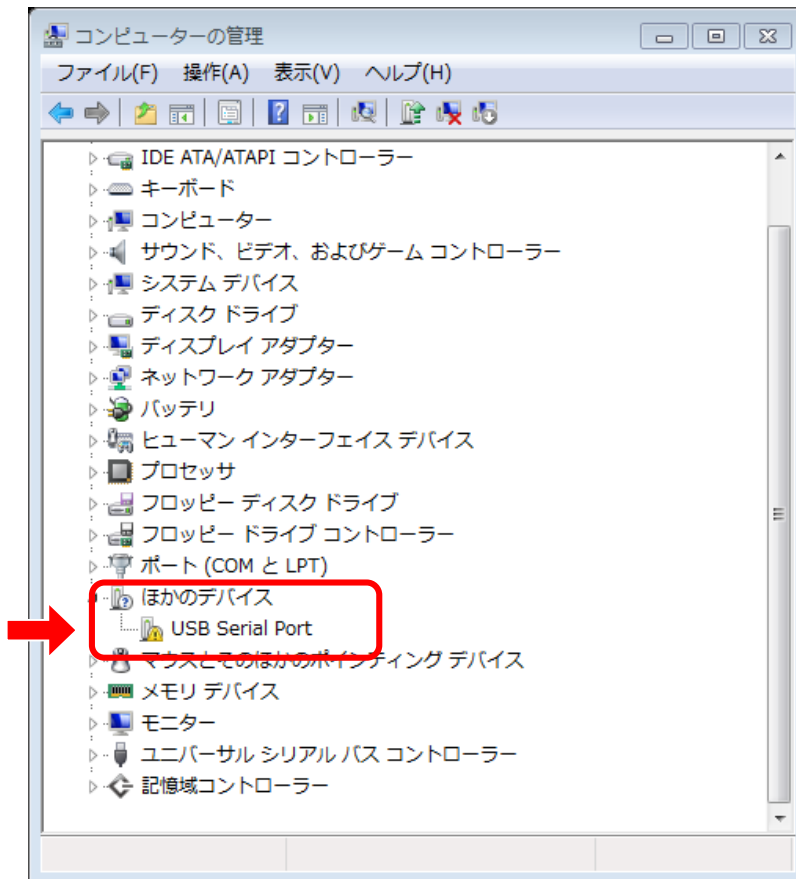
コンピューターの管理

ファイル(F) 操作(A) 表示(V) ヘルプ(H)

IDE ATA/ATAPI コントローラー
キーボード
コンピューター
サウンド、ビデオ、およびゲーム コントローラー
システム デバイス
ディスク ドライブ
ディスプレイ アダプター
ネットワーク アダプター
バッテリ
ヒューマン インターフェイス デバイス
プロセッサ
フロッピー ディスク ドライブ
フロッピー ドライブ コントローラー
ポート (COM と LPT)
ほかのデバイス
USB Serial Port
マウスとそのほかのポインティング デバイス
メモリ デバイス
モニター
ユニバーサル シリアル バス コントローラー
記憶域コントローラー